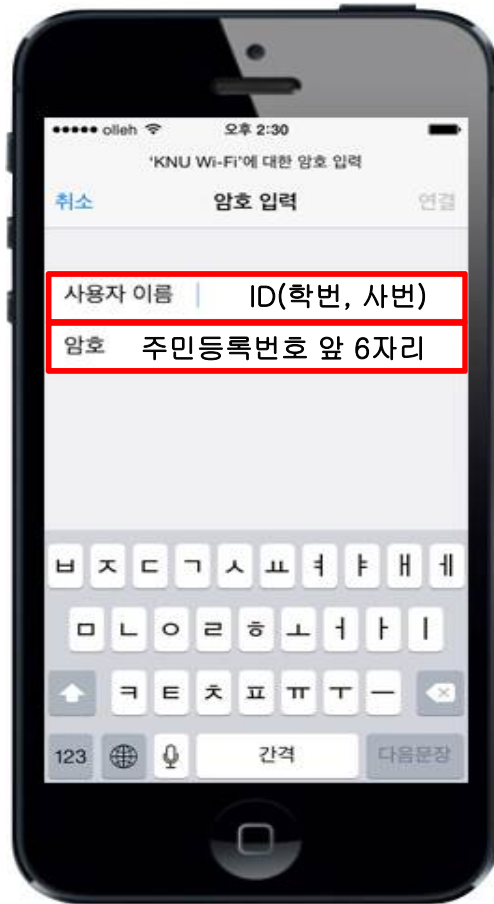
●●●●● olleh

오후 2:30

'KNU Wi-Fi'에 대한 암호 입력

취소 암호 입력 연결

사용자 이름 ID(학번, 사번)

암호 주민등록번호 앞 6자리

ㅂ ㅈ ㄷ ㄱ ㅅ ㅛ ㅕ ㅑ ㅐ ㅔ

ㅁ ㄴ ㅇ ㄹ ㅎ ㅗ ㅓ ㅏ ㅣ

ㅋ ㅌ ㅊ ㅍ ㅠ ㅜ ㅡ

123 간격 다음문장